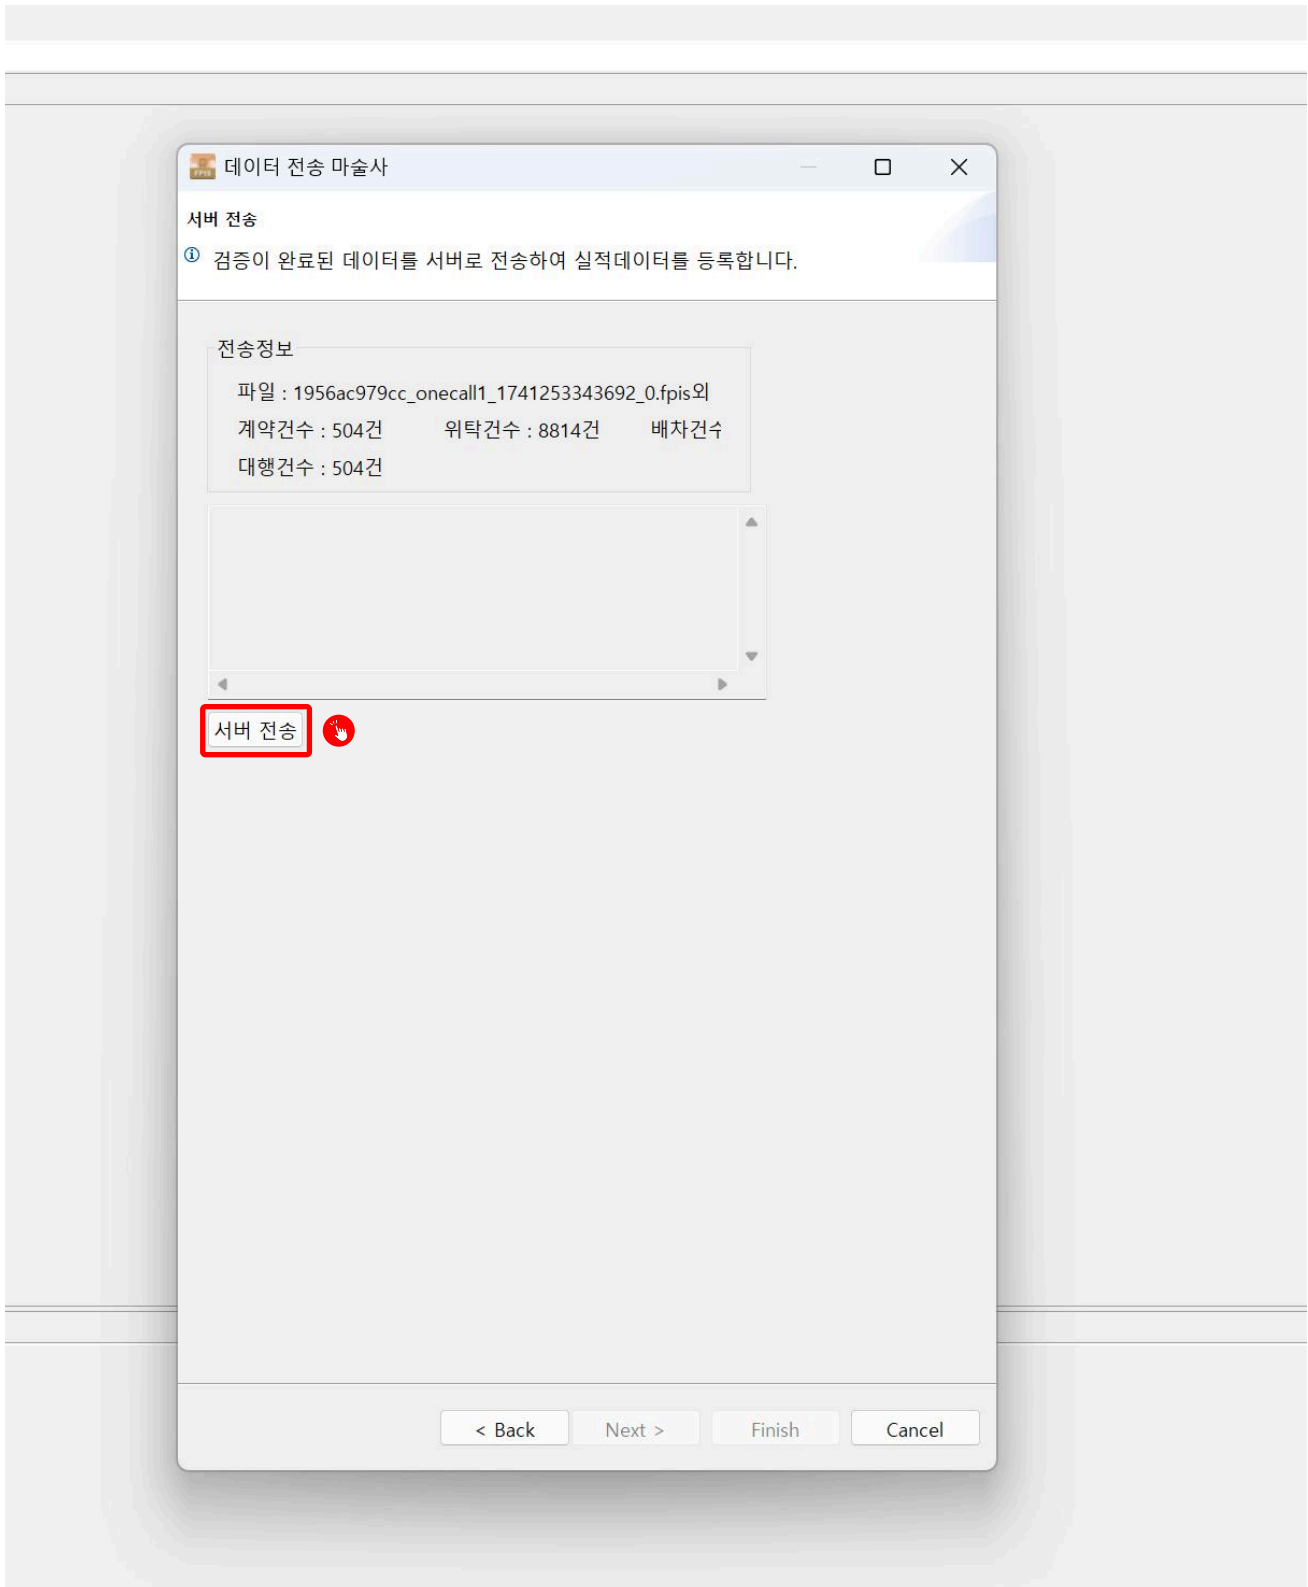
데이터 전송 마술사

서버 전송

검증이 완료된 데이터를 서버로 전송하여 실적데이터를 등록합니다.

전송정보

파일 : 1956ac979cc_onecall1_1741253343692_0.fpis외

계약건수 : 504건 위탁건수 : 8814건 배차건수

대행건수 : 504건

서버 전송

< Back Next > Finish Cancel